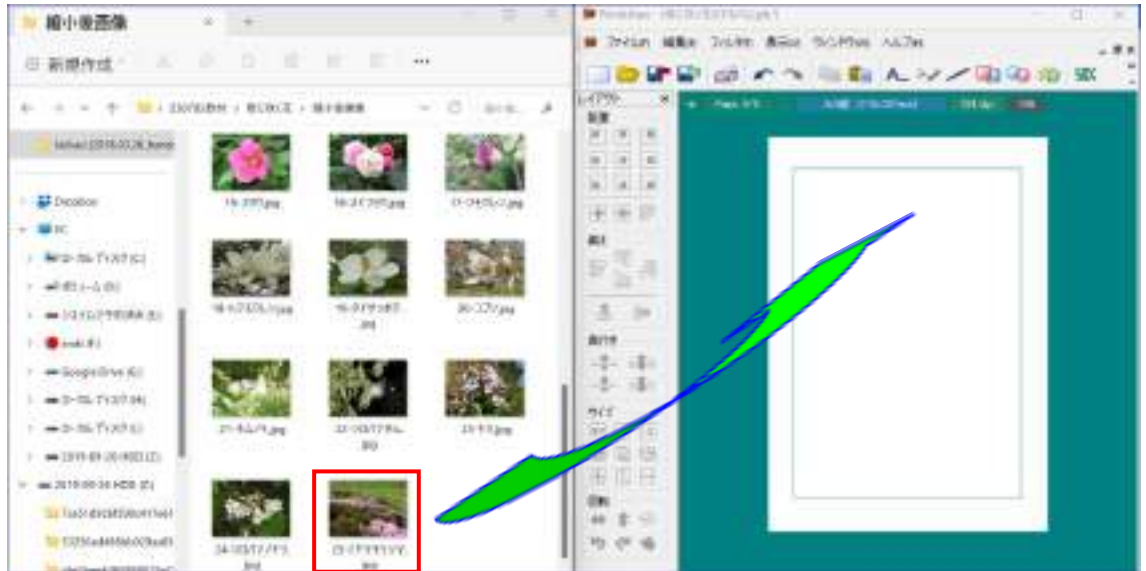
縮小後画像

新規作成

ファイル(F) 編集(E) ファイル(I) 表示(V) ウィンドウ(W) ヘルプ(H)

レイアウト

配置

整列

間引き

サイズ

回転

Dropbox

PC

ローカル ディスク (C:)

Google Drive

ローカル ディスク

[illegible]

16-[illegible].jpg

18-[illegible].jpg

17-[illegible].jpg

18-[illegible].jpg

19-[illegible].jpg

20-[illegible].jpg

21-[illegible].jpg

22-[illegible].jpg

23-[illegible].jpg

24-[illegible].jpg

25-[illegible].jpg